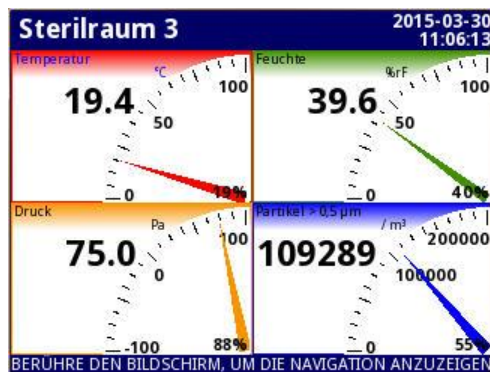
Sterilraum 3

2015-03-30
11:06:13

Temperatur
°C
19.4
100
50
0
19%

Feuchte
%rF
39.6
100
50
0
40%

Druck
Pa
75.0
100
0
-100
88%

Partikel > 0,5 µm
/ m³
109289
200000
100000
0
55%

BERÜHRE DEN BILDSCHIRM, UM DIE NAVIGATION ANZUZEIGEN